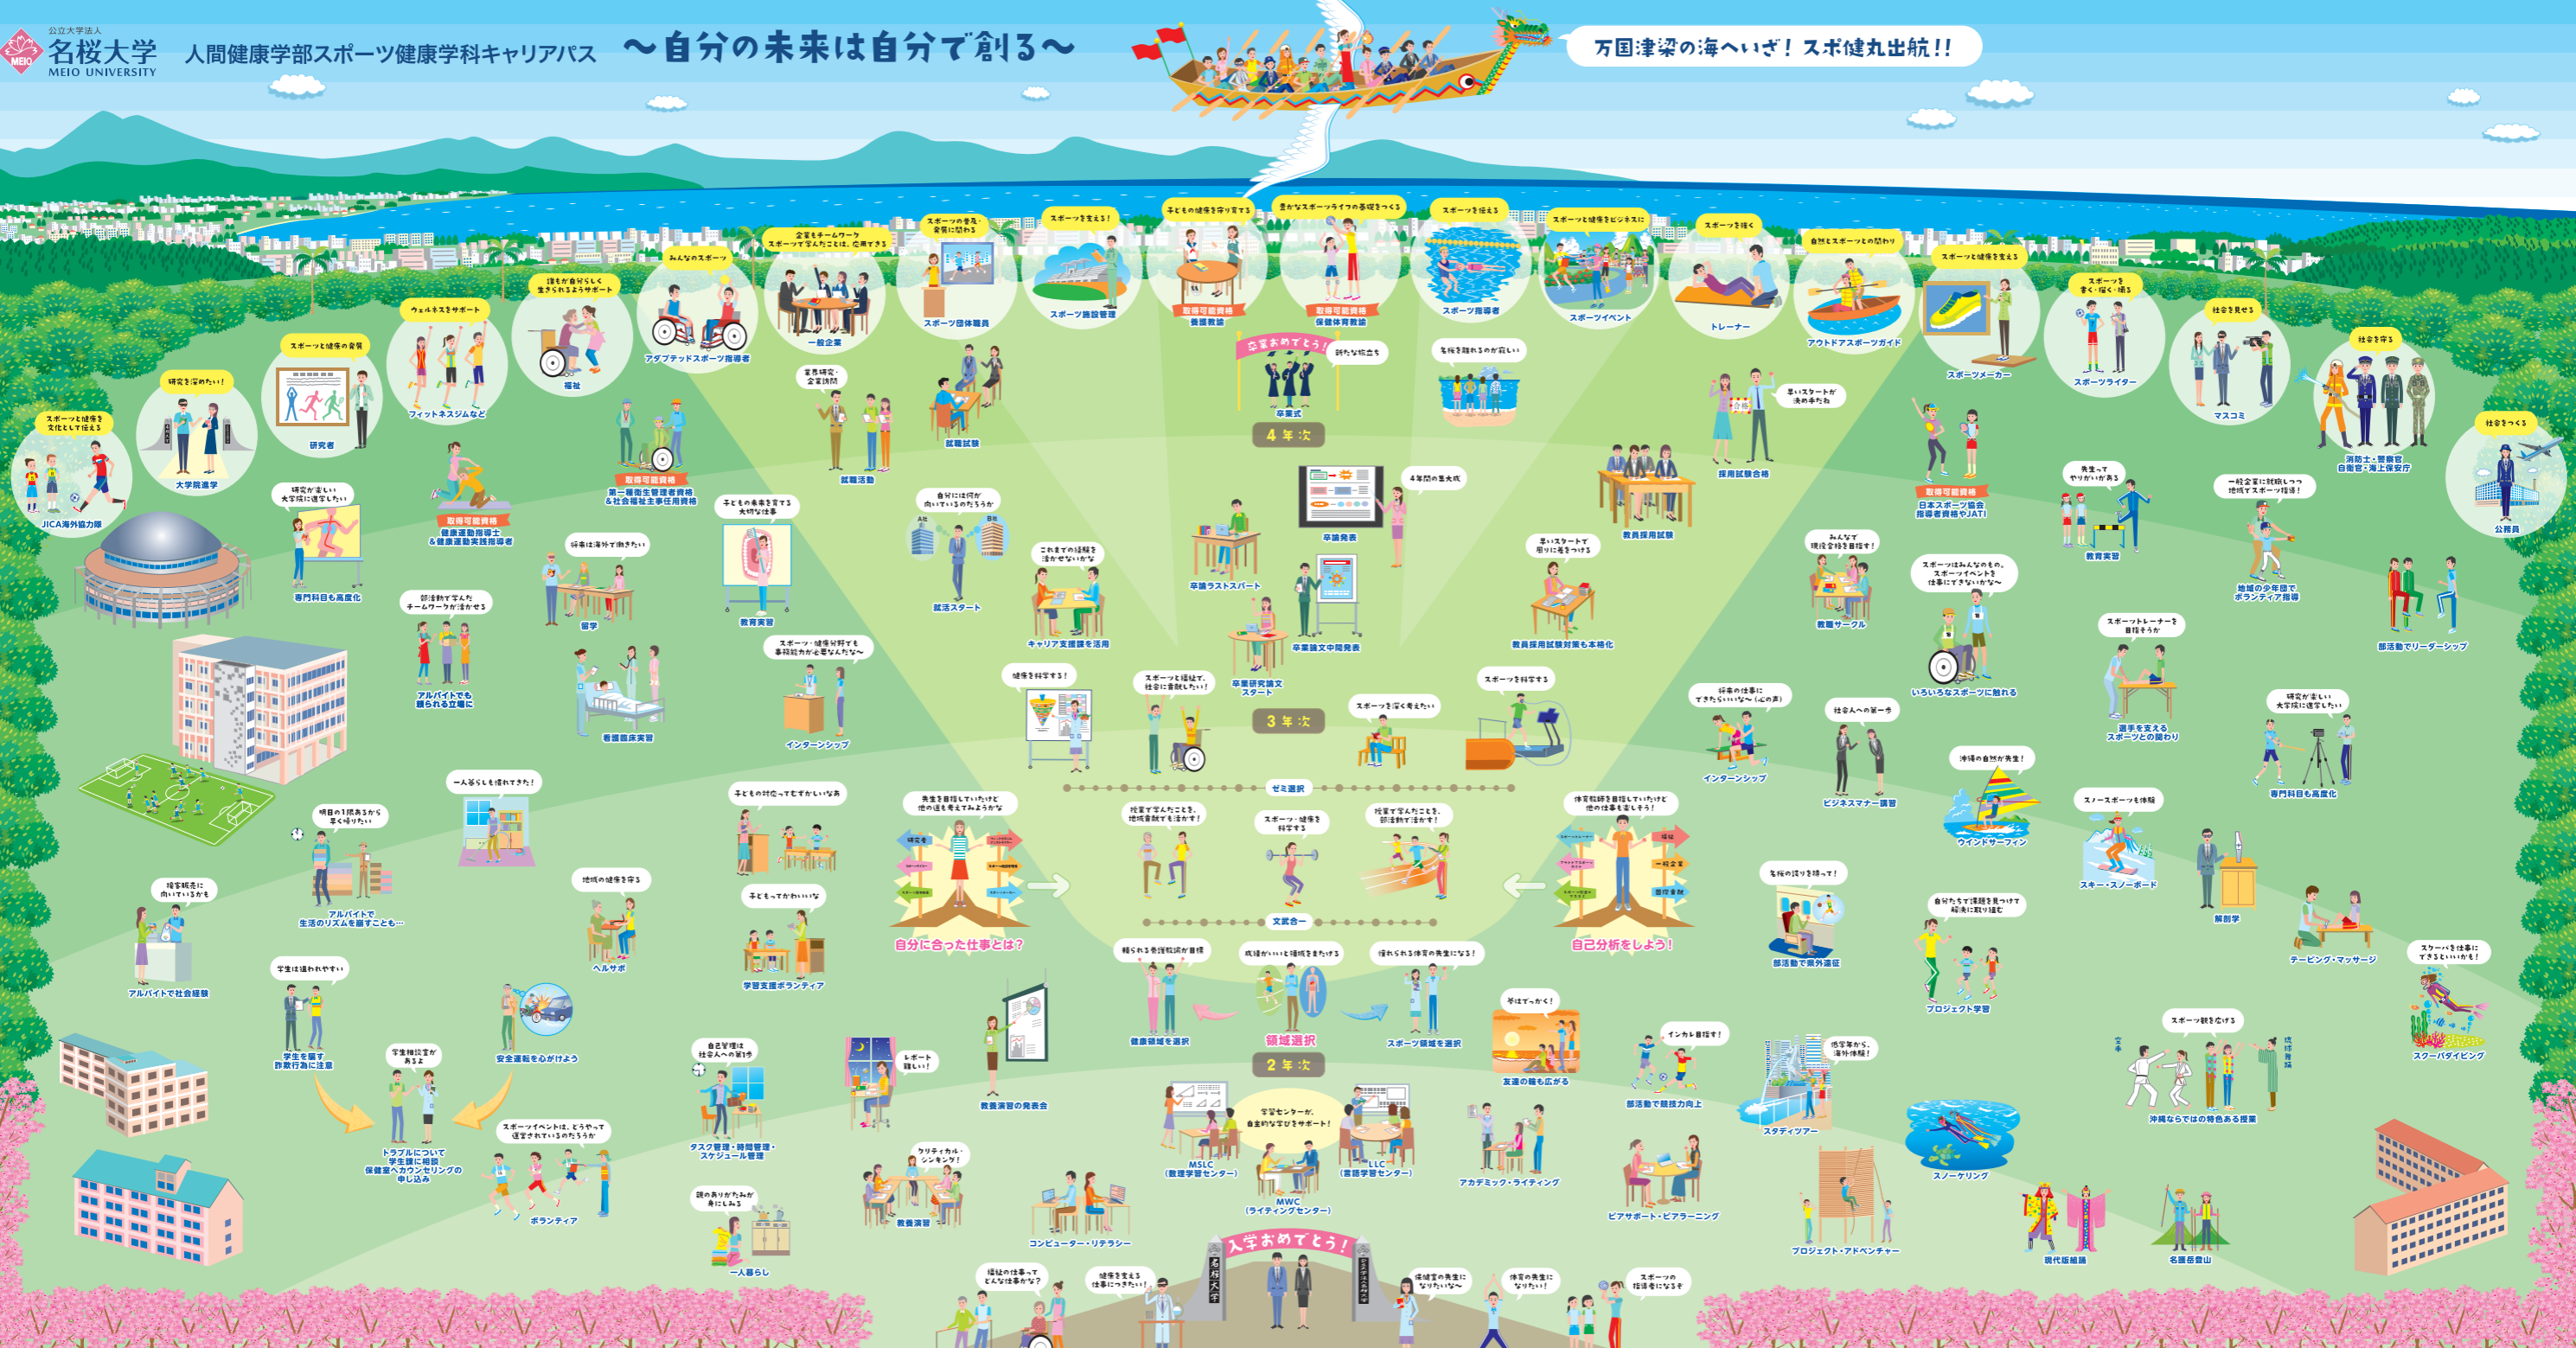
公立大学法人
名桜大学
MEIO UNIVERSITY

人間健康学部スポーツ健康学科キャリアパス　～自分の未来は自分で創る～

万国津梁の海へいざ！スポ健丸出航！！

スポーツと健康を文化として伝える
JICA海外協力隊

研究を深めたい！
大学院進学

スポーツと健康の発展
研究者

ウェルネスをサポート
フィットネスジムなど

誰もが自分らしく生きられるようサポート
福祉

みんなのスポーツ
アダプテッドスポーツ指導者

企業もチームワーク スポーツで学んだことは、応用できる
一般企業

スポーツの普及・発展に関わる
スポーツ団体職員

スポーツを支える！
スポーツ施設管理

子どもの健康を守り育てる
取得可能資格
養護教諭

豊かなスポーツライフの基礎をつくる
取得可能資格
保健体育教諭

スポーツを伝える
スポーツ指導者

スポーツと健康をビジネスに
スポーツイベント

スポーツを極く
トレーナー

自然とスポーツとの関わり
アウトドアスポーツガイド

スポーツと健康を支える
スポーツメーカー

スポーツを書く・描く・撮る
スポーツライター

社会を見せる
マスコミ

社会を守る
消防士・警察官
自衛官・海上保安庁

社会をつくる
公務員

研究が楽しい
大学院に進学したい
専門科目も高度化

取得可能資格
健康運動指導士
＆健康運動実践指導者

取得可能資格
第一種衛生管理者資格
＆社会福祉主事任用資格

業界研究・企業訪問
就職活動

就職試験

卒業おめでとう！
新たな旅立ち
卒業式

4年次

先生を離れるのが寂しい

良いスタートが決め手だね
採用試験合格

取得可能資格
日本スポーツ協会指導者資格やJATI

先生ってやりがいがある
教育実習

一般企業に就職しつつ地域でスポーツ指導！
地域の少年団でボランティア指導

部活動でリーダーシップ

子どもの未来を育てる大切な仕事
教育実習

自分には何が向いているのだろうか
A社　B社
就活スタート

これまでの経験を活かせないかな
キャリア支援課を活用

卒論ラストスパート

4年間の集大成
卒論発表

卒業論文中間発表

良いスタートで周りに差をつける
教員採用試験対策も本格化

教員採用試験

みんなで現役合格を目指す！
教職サークル

スポーツはみんなのもの。スポーツイベントを仕事にできないかな～
いろいろなスポーツに触れる

スポーツトレーナーを目指そうか
選手を支える
スポーツとの関わり

研究が楽しい
大学院に進学したい
専門科目も高度化

将来は海外で働きたい
留学

部活動で学んだチームワークが活かせる
アルバイトでも頼られる立場に

看護臨床実習

スポーツ・健康分野でも事務能力が必要なんだな～
インターンシップ

健康を科学する！

スポーツと福祉で、社会に貢献したい！

卒業研究論文スタート

3年次

スポーツを深く考えたい

スポーツを科学する

将来の仕事にできたらいいな～（心の声）
インターンシップ

社会人への第一歩
ビジネスマナー講習

沖縄の自然が先生！
ウインドサーフィン

スノースポーツを体験
スキー・スノーボード

解剖学

テーピング・マッサージ

一人暮らしも慣れてきた！

明日の1限あるから早く帰りたい
アルバイトで生活のリズムを崩すことも…

子どもの対応ってむずかしいなあ

先生を目指していたけど他の道も考えてみようかな

ゼミ選択

授業で学んだことを、地域貢献でも活かす！

スポーツ・健康を科学する

授業で学んだことを、部活動で活かす！

体育教師を目指していたけど他の仕事も探しよう！

接客業に向いているかも
アルバイトで社会経験

地域の健康を守る
ヘルサポ

子どもってかわいいな
学習支援ボランティア

自分に合った仕事とは？

文武合一

自己分析をしよう！

名桜の誇りを胸って！
部活動で県外遠征

自分たちで課題を見つけて解決に取り組む
プロジェクト学習

スクーバを仕事にできるといいかも！
スクーバダイビング

学生は狙われやすい
学生を騙す詐欺行為に注意

学生相談室がある
トラブルについて学生課に相談
保健室へカウンセリングの申し込み

安全運転を心がけよう

頼られる看護職員が目標
健康領域を選択

成績が…いと領域をきめかねる
領域選択
2年次

頼られる体育の先生になる！
スポーツ領域を選択

夢はすっかく！
友達の輪も広がる

インカレ目指す！
部活動で競技力向上

低学年から、海外体験！
スタディツアー

スポーツ観を広げる
沖縄ならではの特色ある授業

スノーケリング

自己管理は社会人への第1歩
タスク管理・時間管理・スケジュール管理

レポート難しい！

教育演習の発表会

学習センターが、自主的な学びをサポート！
MSLC（数理学習センター）
LLC（言語学習センター）
MWC（ライティングセンター）

アカデミック・ライティング

ピアサポート・ピアラーニング

プロジェクト・アドベンチャー

現代版組踊

名護岳登山

スポーツイベントは、どうやって運営されているのだろうか
ボランティア

親のありがたみが身にしみる
一人暮らし

クリティカル・シンキング！
教養演習

コンピューター・リテラシー

入学おめでとう！
名桜大学

福祉の仕事ってどんな仕事かな？

健康を支える仕事につきたい！

保健室の先生になりたいな～

体育の先生になりたい！

スポーツの指導者になるぞ